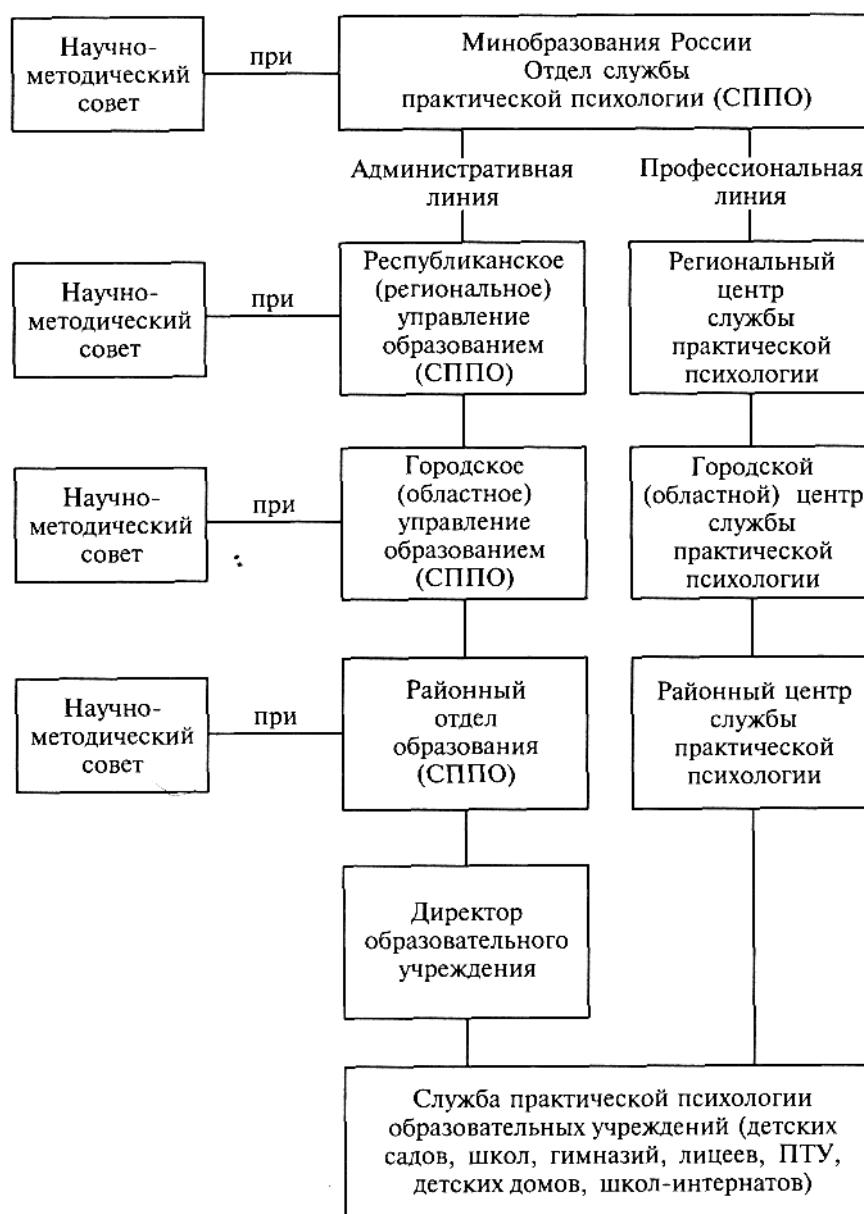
Научно-методический совет

при

Минобразования России Отдел службы практической психологии (СППО)

Административная линия

Профессиональная линия

Научно-методический совет

при

Республиканское (региональное) управление образованием (СППО)

Региональный центр службы практической психологии

Научно-методический совет

при

Городское (областное) управление образованием (СППО)

Городской (областной) центр службы практической психологии

Научно-методический совет

при

Районный отдел образования (СППО)

Районный центр службы практической психологии

Директор образовательного учреждения

Служба практической психологии образовательных учреждений (детских садов, школ, гимназий, лицеев, ПТУ, детских домов, школ-интернатов)